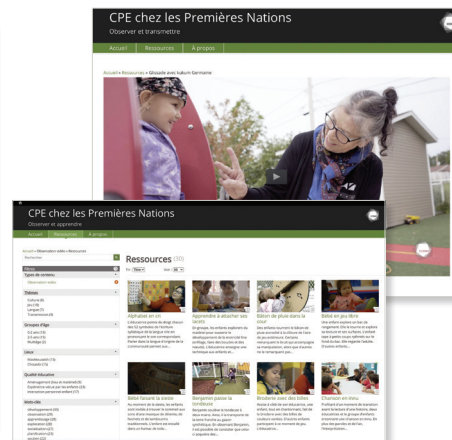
CPE chez les Premières Nations

Observer et transmettre

Accueil Ressources À propos

Accueil » Ressources » Glissade avec kukum Germaine

CPE chez les Premières Nations

Observer et apprendre

Accueil Ressources À propos

Accueil » Observation vidéo » Ressources

Ressources (30)

Alphabet en art

Apprendre à attacher ses souliers

Bâton de pluie dans la cour

Bébé en jeu libre

Bébé faisant la sieste

Benjamin passe la symbolique

Broderie avec des billes

Chanson en rime